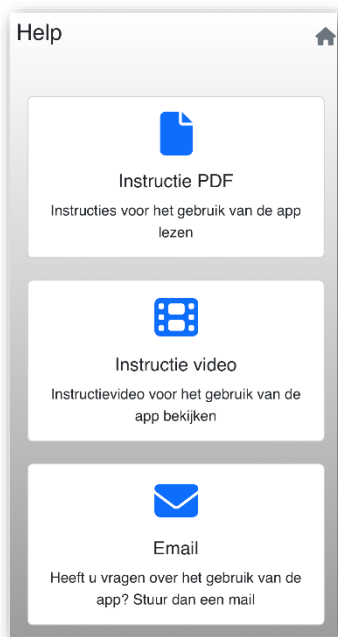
Help

Instructie PDF

Instructies voor het gebruik van de app lezen

Instructie video

Instructievideo voor het gebruik van de app bekijken

Email

Heeft u vragen over het gebruik van de app? Stuur dan een mail